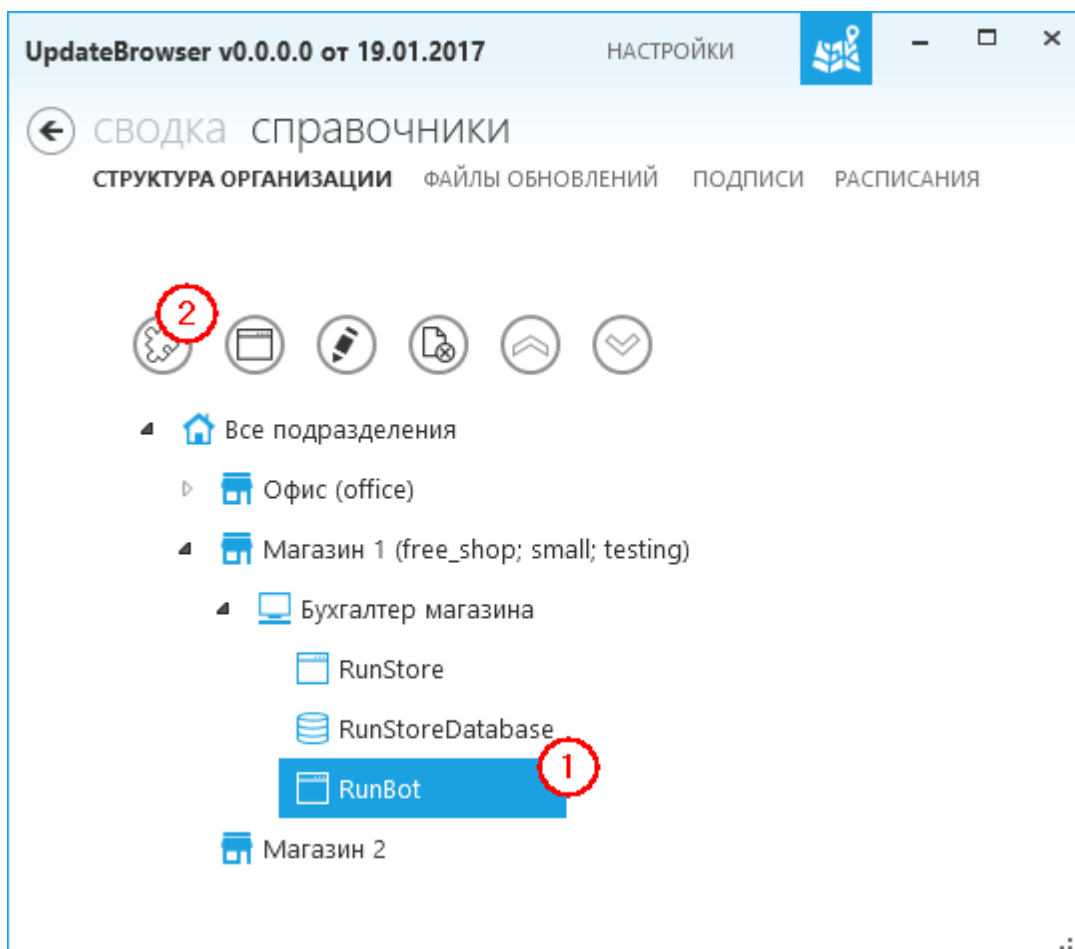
UpdateBrowser v0.0.0.0 от 19.01.2017 НАСТРОЙКИ

сводка справочники

СТРУКТУРА ОРГАНИЗАЦИИ ФАЙЛЫ ОБНОВЛЕНИЙ ПОДПИСИ РАСПИСАНИЯ

2

Все подразделения

Офис (office)

Магазин 1 (free_shop; small; testing)

Бухгалтер магазина

RunStore

RunStoreDatabase

RunBot

1

Магазин 2